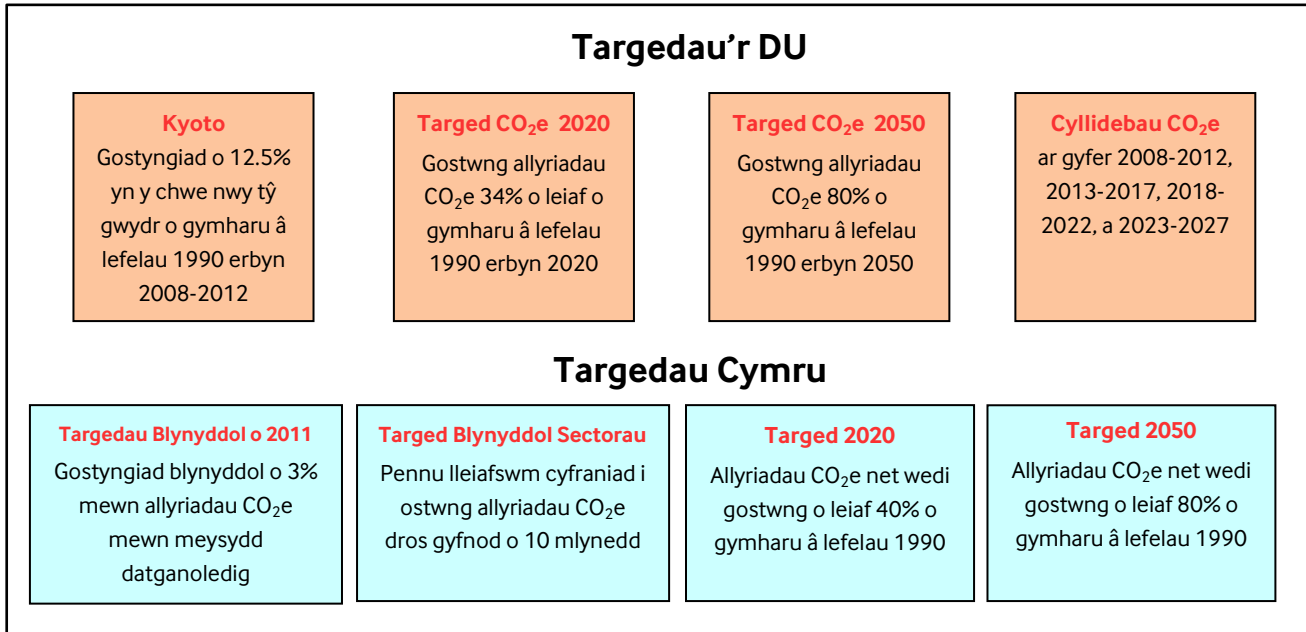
Targedau'r DU

Kyoto
Gostyngiad o 12.5% yn y chwe nwy tŷ gwydr o gymharu â lefelau 1990 erbyn 2008-2012

Targed $CO_2$e 2020
Gostwng allyriadau $CO_2$e 34% o leiaf o gymharu â lefelau 1990 erbyn 2020

Targed $CO_2$e 2050
Gostwng allyriadau $CO_2$e 80% o gymharu â lefelau 1990 erbyn 2050

Cyllidebau $CO_2$e
ar gyfer 2008-2012, 2013-2017, 2018-2022, a 2023-2027

Targedau Cymru

Targedau Blynyddol o 2011
Gostyngiad blynyddol o 3% mewn allyriadau $CO_2$e mewn meysydd datganoledig

Targed Blynyddol Sectorau
Pennu lleiafswm cyfraniad i ostwng allyriadau $CO_2$e dros gyfnod o 10 mlynedd

Targed 2020
Allyriadau $CO_2$e net wedi gostwng o leiaf 40% o gymharu â lefelau 1990

Targed 2050
Allyriadau $CO_2$e net wedi gostwng o leiaf 80% o gymharu â lefelau 1990